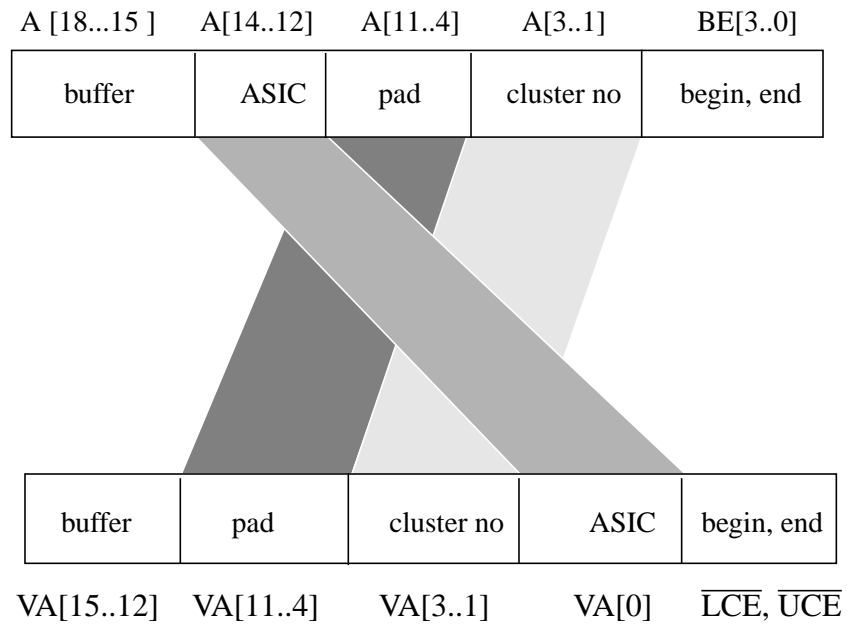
A [18...15 ] A[14..12] A[11..4] A[3..1] BE[3..0]

| buffer | ASIC | pad | cluster no | begin, end |
|---|---|---|---|---|

| buffer | pad | cluster no | ASIC | begin, end |
|---|---|---|---|---|

VA[15..12] VA[11..4] VA[3..1] VA[0] $\overline{LCE}$, $\overline{UCE}$